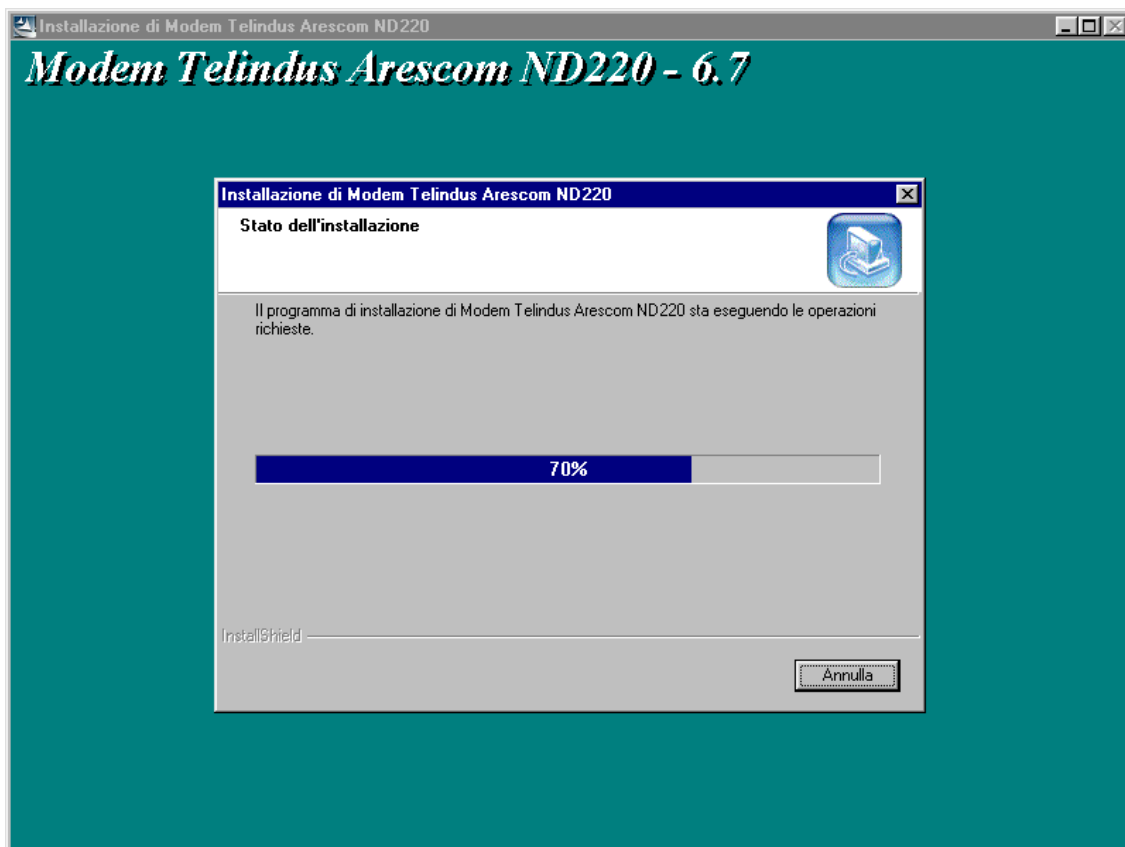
Installazione di Modem Telindus Arescom ND220

Modem Telindus Arescom ND220 - 6.7

Installazione di Modem Telindus Arescom ND220

Stato dell'installazione

Il programma di installazione di Modem Telindus Arescom ND220 sta eseguendo le operazioni richieste.

70%

InstallShield

Annulla